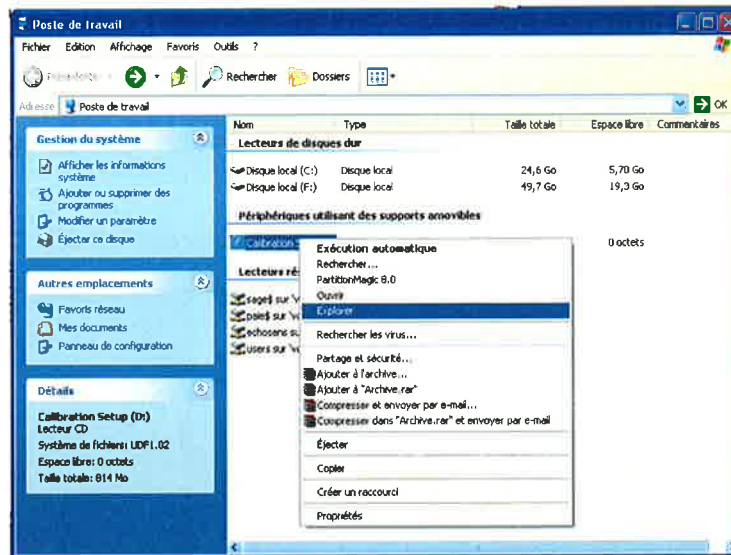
Poste de travail

Fichier Edition Affichage Favoris Outils ?

Précédente Rechercher Dossiers

Adresse Poste de travail OK

Gestion du système

Afficher les informations système
Ajouter ou supprimer des programmes
Modifier un paramètre
Éjecter ce disque

Autres emplacements

Favoris réseau
Mes documents
Panneau de configuration

Détails

Calibration Setup (D:)
Lecteur CD
Système de fichiers: UDF1.02
Espace libre: 0 octets
Taille totale: 814 Mo

| Nom | Type | Taille totale | Espace libre | Commentaires |
|---|---|---|---|---|
| Lecteurs de disques dur | | | | |
| Disque local (C:) | Disque local | 24,6 Go | 5,70 Go | |
| Disque local (F:) | Disque local | 49,7 Go | 19,3 Go | |
| Périphériques utilisant des supports amovibles | | | | |
| Calibration S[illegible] | | | 0 octets | |
| Lecteurs ré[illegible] | | | | |

saged sur 'v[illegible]
pslieš sur 'v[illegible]
echosens su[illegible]
users sur 'v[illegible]

Exécution automatique
Rechercher...
PartitionMagic 8.0
Ouvrir
Explorer
Rechercher les virus...
Partage et sécurité...
Ajouter à l'archive...
Ajouter à "Archive.rar"
Compresser et envoyer par e-mail...
Compresser dans "Archive.rar" et envoyer par e-mail
Éjecter
Copier
Créer un raccourci
Propriétés